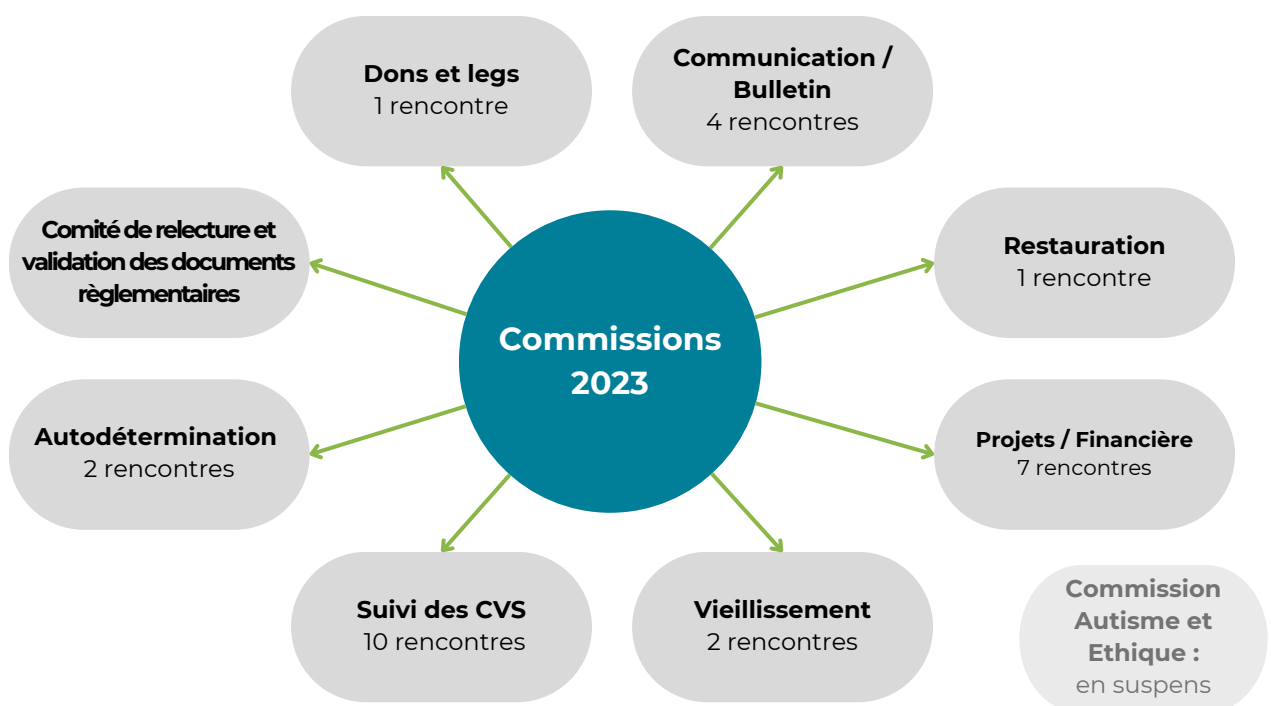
Dons et legs
1 rencontre

Communication / Bulletin
4 rencontres

Comité de relecture et validation des documents règlementaires

Restauration
1 rencontre

Commissions 2023

Autodétermination
2 rencontres

Projets / Financière
7 rencontres

Suivi des CVS
10 rencontres

Vieillissement
2 rencontres

Commission Autisme et Ethique :
en suspens